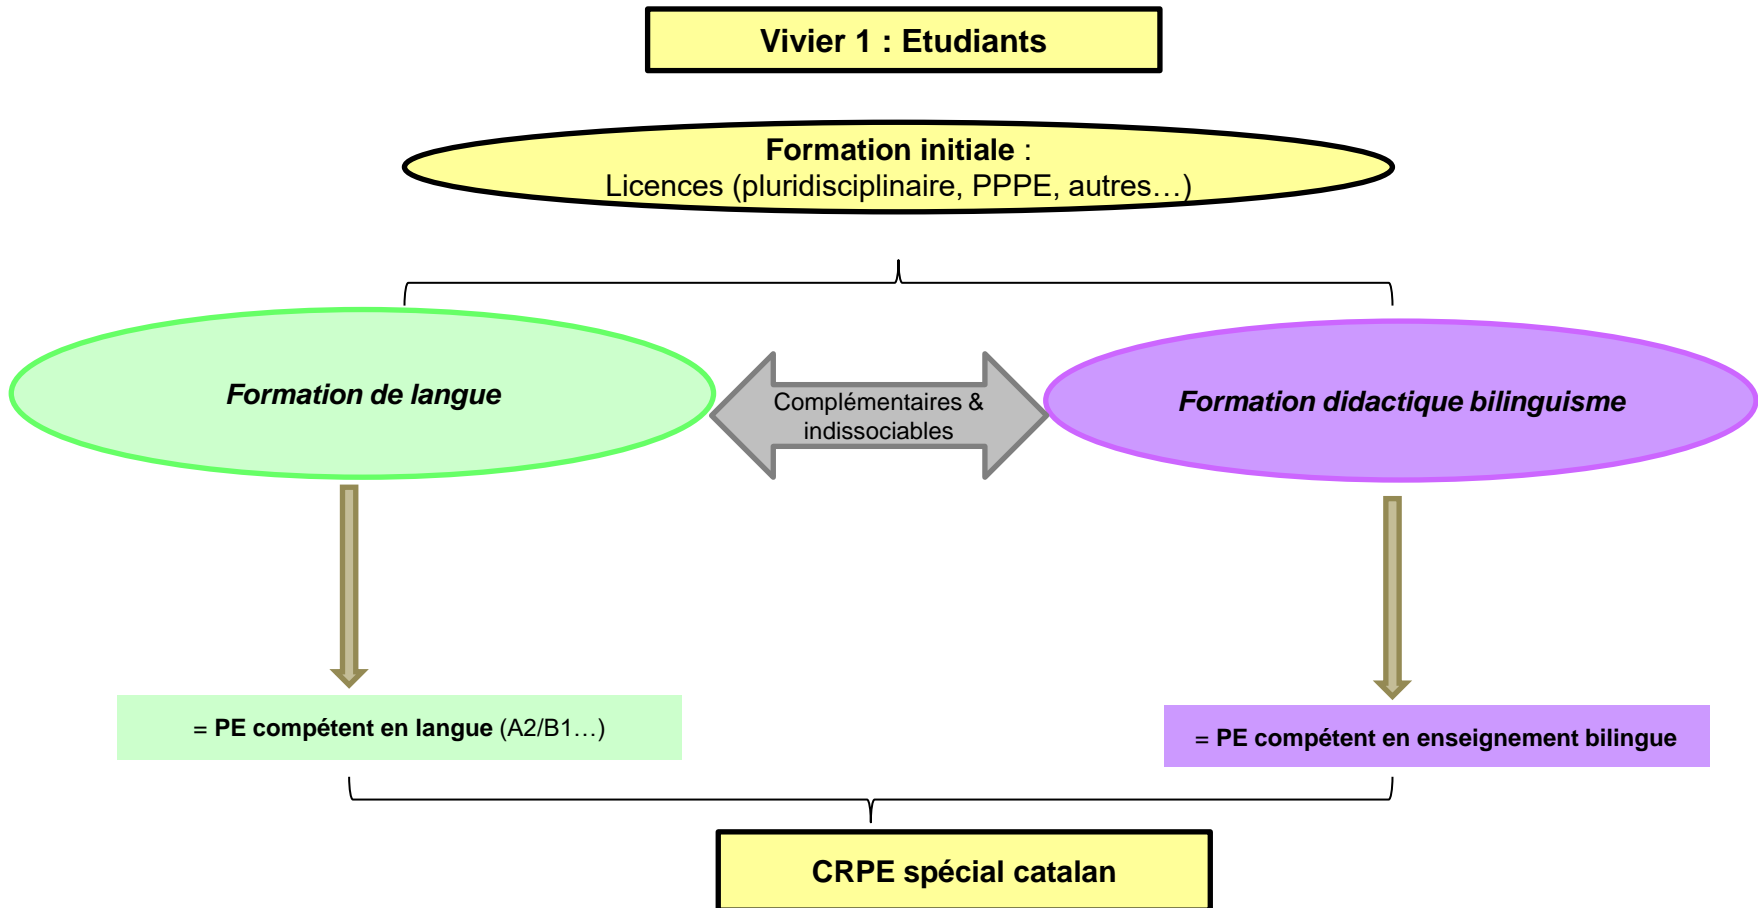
Vivier 1 : Etudiants

Formation initiale :
Licences (pluridisciplinaire, PPPE, autres…)

Formation de langue

Complémentaires & indissociables

Formation didactique bilinguisme

= PE compétent en langue (A2/B1…)

= PE compétent en enseignement bilingue

CRPE spécial catalan